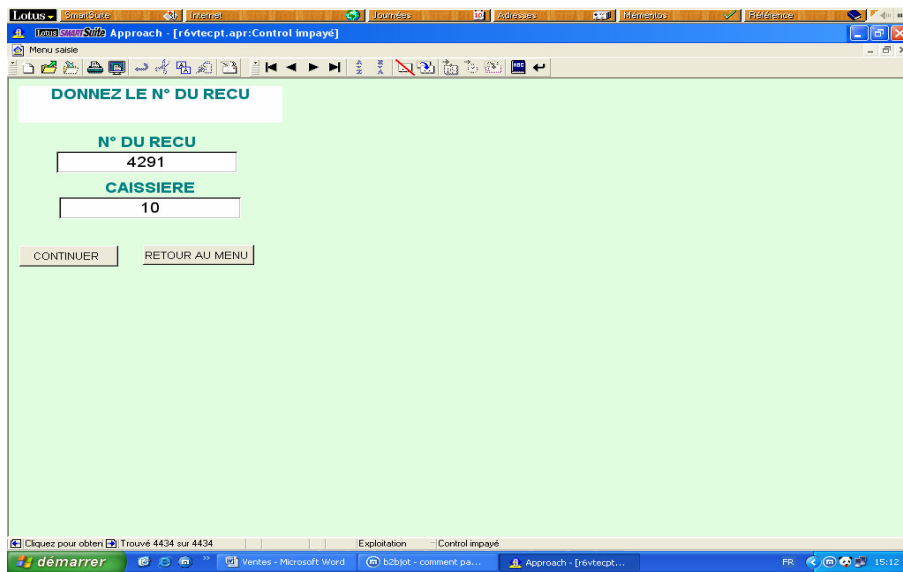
Lotus SmartSuite Internet Journées Adresses Mémentos Référence

Lotus SmartSuite Approach - [r6vtecpt.apr:Control impayé]

Menu saisie

DONNEZ LE N° DU RECU

N° DU RECU

4291

CAISSIERE

10

CONTINUER

RETOUR AU MENU

Cliquez pour obten Trouvé 4434 sur 4434 Exploitation Control impayé

démarrer Ventes - Microsoft Word b2bjot - comment pa... Approach - [r6vtecpt... FR 15:12